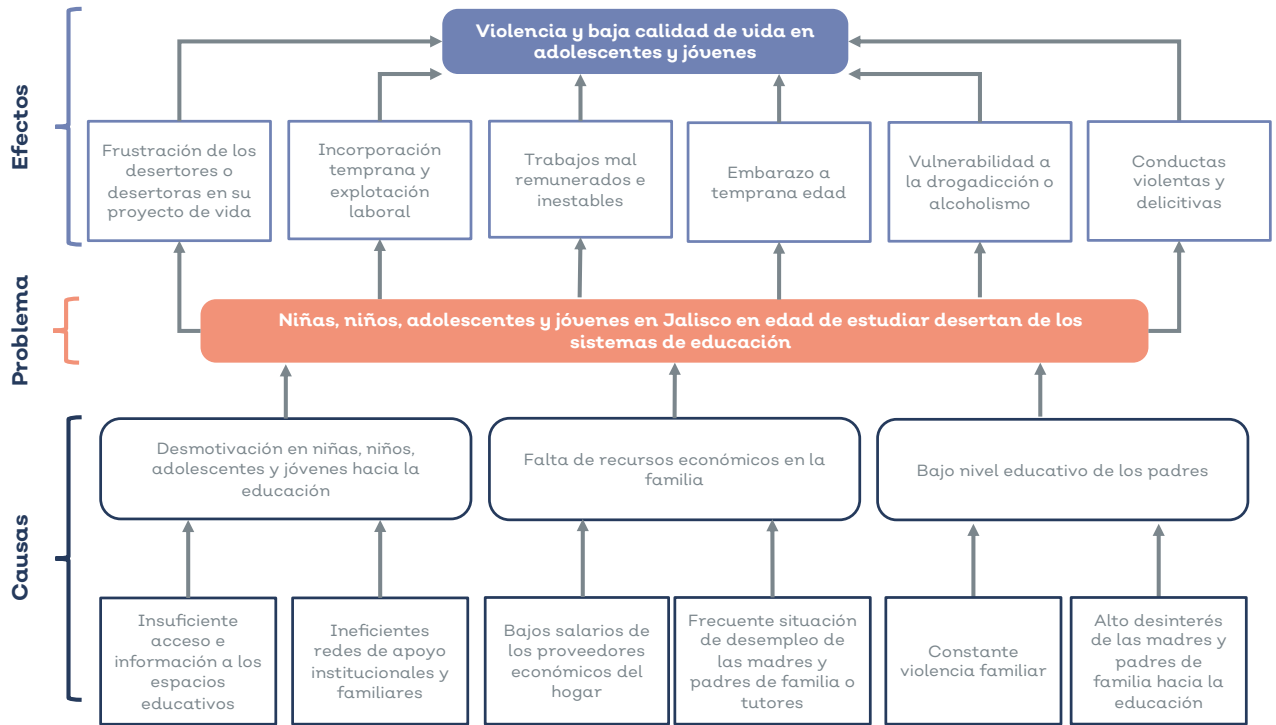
Efectos

Violencia y baja calidad de vida en adolescentes y jóvenes

Frustración de los desertores o desertoras en su proyecto de vida

Incorporación temprana y explotación laboral

Trabajos mal remunerados e inestables

Embarazo a temprana edad

Vulnerabilidad a la drogadicción o alcoholismo

Conductas violentas y delictivas

Problema

Niñas, niños, adolescentes y jóvenes en Jalisco en edad de estudiar desertan de los sistemas de educación

Causas

Desmotivación en niñas, niños, adolescentes y jóvenes hacia la educación

Falta de recursos económicos en la familia

Bajo nivel educativo de los padres

Insuficiente acceso e información a los espacios educativos

Ineficientes redes de apoyo institucionales y familiares

Bajos salarios de los proveedores económicos del hogar

Frecuente situación de desempleo de las madres y padres de familia o tutores

Constante violencia familiar

Alto desinterés de las madres y padres de familia hacia la educación